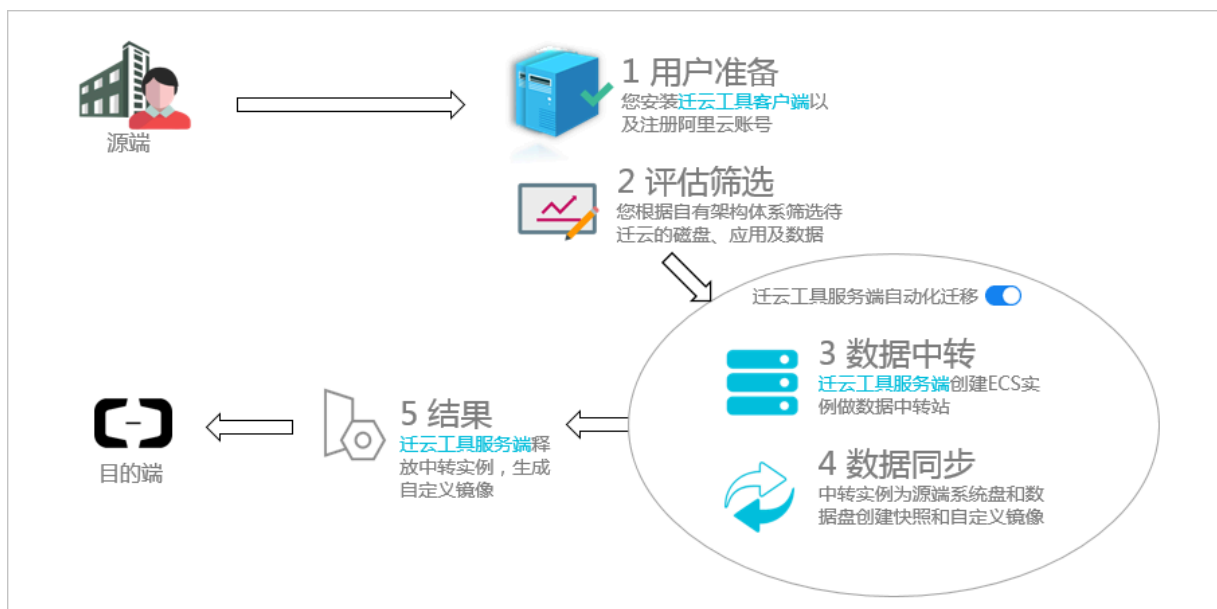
源端

1 用户准备
您安装迁云工具客户端以及注册阿里云账号

2 评估筛选
您根据自有架构体系筛选待迁云的磁盘、应用及数据

迁云工具服务端自动化迁移

3 数据中转
迁云工具服务端创建ECS实例做数据中转站

4 数据同步
中转实例为源端系统盘和数据盘创建快照和自定义镜像

5 结果
迁云工具服务端释放中转实例，生成自定义镜像

目的端